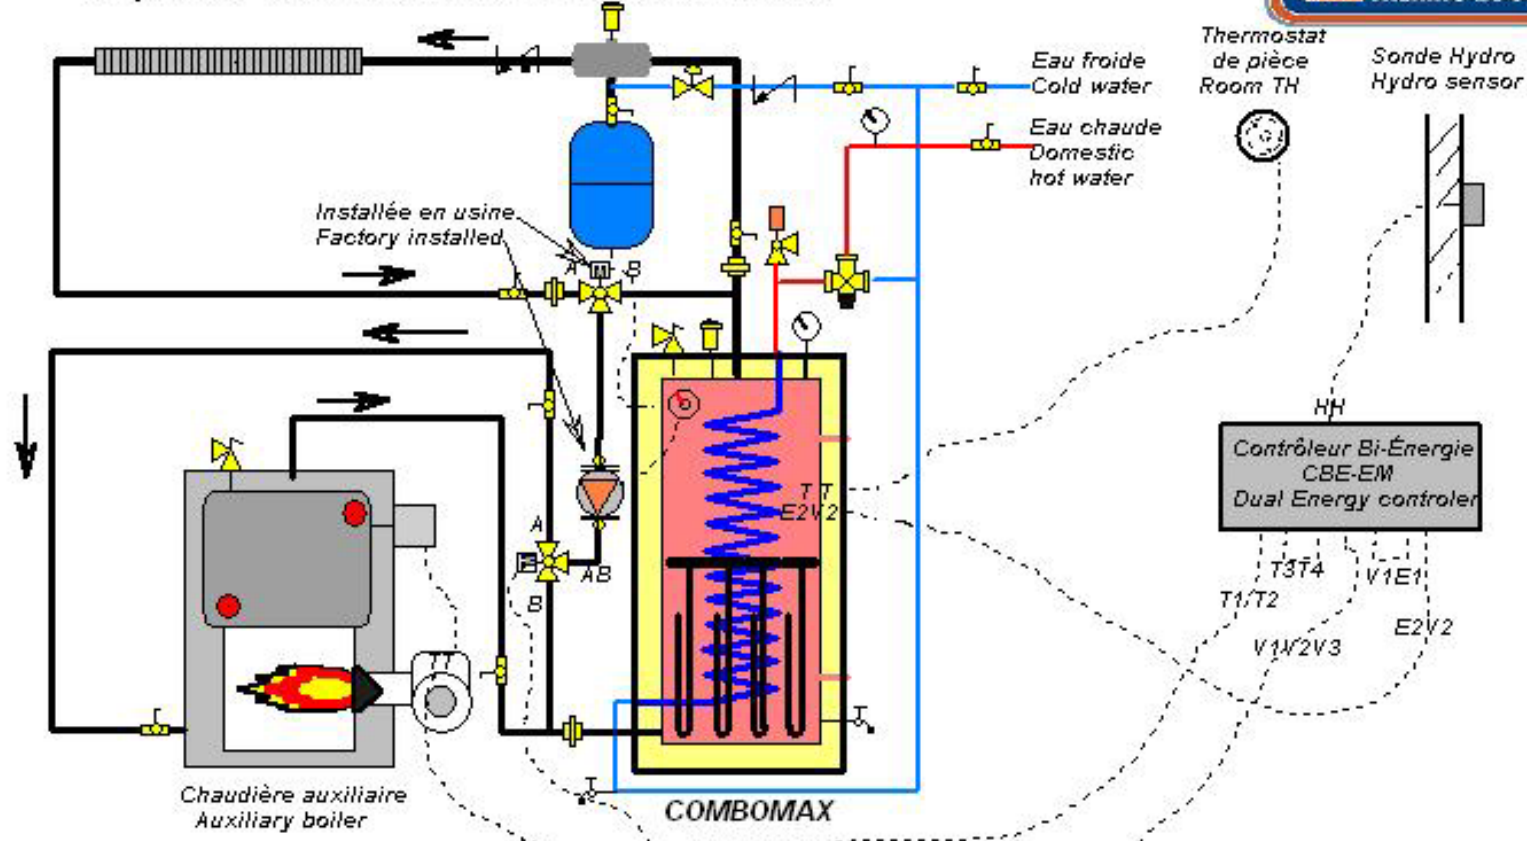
Eau froide
Cold water

Thermostat
de pièce
Room TH

Sonde Hydro
Hydro sensor

Eau chaude
Domestic
hot water

Installée en usine
Factory installed

A
M
B

TT
E2V2

HH

Contrôleur Bi-Énergie
CBE-EM
Dual Energy controler

A
AB
B

T3T4
V1E1
T1/T2
E2V2
V1V2V3

Chaudière auxiliaire
Auxiliary boiler

COMBOMAX